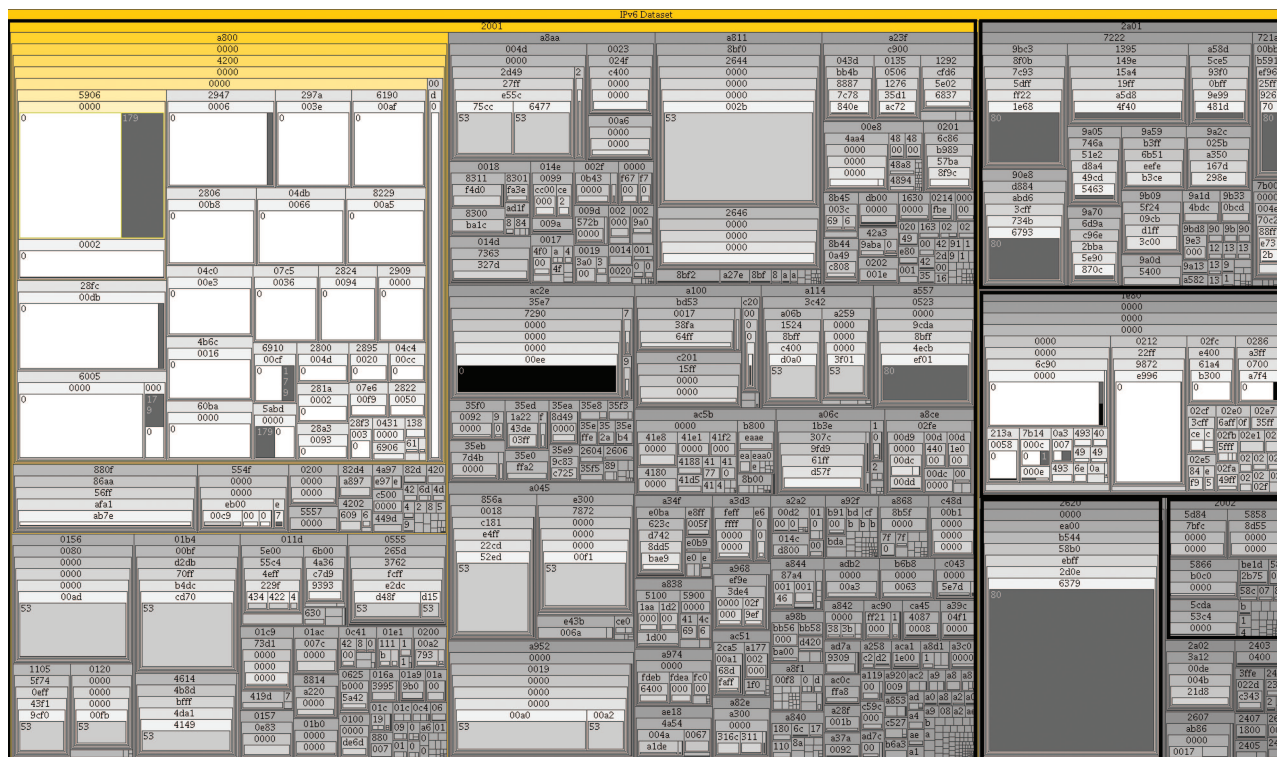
IPv6 Dataset

2001

a800
0000
4200
0000
0000
5906
0000
0
179
2947
0006
0
297a
003e
0
6190
00af
0
0002
0
2806
00b8
0
04db
0066
0
8229
00a5
0
28fc
00db
0
04c0
00e3
0
07c5
0036
0
2824
0094
0
2909
0000
0
6005
0000
0
4b6c
0016
0
6910
00cf
0
2800
004d
0
2895
0020
0
04c4
00cc
0
60ba
0000
0
5abd
0000
281a
0002
07e6
00f9
2822
0050
28a3
0093
0431
0000
6906
880f
86aa
56ff
afa1
ab7e
554f
0000
0000
eb00
00c9
0200
0000
0000
5557
0000
82d4
a897
4202
609
4a97
e97e
c500
0000
449d
82d
420

a8aa
004d
0000
2d49
27ff
e55c
75cc
53
6477
53
0023
024f
c400
0000
0000
0000
00a6
0000
0000
0018
8311
f4d0
8300
ba1c
8301
fa3e
ad1f
014e
0099
cc00
000
009a
002f
0b43
0000
0000
f67
0000
009d
572b
0000
002
000
9a0
014d
7363
327d
0017
4f0
4f
0019
3a0
0014
0020
001
ac2e
35e7
7290
0000
0000
0000
00ee
0
9
35f0
0092
0000
35ed
1a22
43de
03ff
35ea
8d49
0000
35e
c725
35e8
35e
35f
35eb
7d4b
0000
35e0
ffa2
35e9
9c83
2604
2606
a045
856a
0018
c181
e4ff
22cd
52ed
53
e300
7872
0000
0000
0000
00f1
53
e43b
006a
ce0
a952
0000
0019
0000
0000
00a0
00a2
53
53

a811
8bf0
2644
0000
0000
0000
002b
53
2646
0000
0000
0000
8bf2
a27e
8bf
a100
bd53
0017
38fa
64ff
c201
15ff
0000
0000
c20
00
00
00
ac5b
0000
41e8
0000
4180
0000
41e1
4188
41d5
41f2
0000
b800
eaae
0000
8b00
a34f
e0ba
623c
d742
8dd5
baa9
e8ff
005f
e0b9
a3d3
feff
ffff
0000
a968
ef9e
3de4
0000
a838
5100
1aa
1d00
5900
1d2
0000
a974
0000
fdeb
6400
fdea
ae18
4a54
004a
a1de
0067
a2a2
00d2
014c
d800
a844
87a4
0001
46
a8f1
a98b
bb56
a840
180
110
a23f
c900
043d
bb4b
8887
7c78
840e
0135
0506
1276
35d1
ac72
1292
cfd6
5e02
6837
00e8
4aa4
0000
0000
0000
48
0000
48a8
4894
0201
6c86
b989
57ba
8f9c
8b45
003c
69
6
db00
0000
1630
0000
0214
fbe
42a3
9aba
8b44
0a49
c808
0202
001e
a114
3c42
a06b
1524
8bff
c400
d0a0
53
a259
0000
0000
3f01
53
a557
0523
0000
9cda
8bff
4ecb
ef01
80
a06c
1b3e
307c
9fd9
61ff
d57f
a8ce
02fe
00d9
0440
00dc
00dc
00dd
a92f
b91
bd
cf
a868
8b5f
0000
c48d
00b1
0000
adb2
0000
00a3
b6b8
0000
0063
c043
0000
5e7d
a842
ac90
ca45
a39c
ffe21
4087
04f1
0008
0000
a7a
9309
c2
d2
1e00
a119
ac0c
ffa8
a28f
001b
a37a
0092

2a01
7222
9bc3
8f0b
7c93
5dff
ff22
1e68
80
1395
149e
15a4
19ff
a5d8
4f40
a58d
5ce5
93f0
0bff
9e99
481d
721e
9a05
746a
51e2
d8a4
49cd
5463
9a59
b3ff
6b51
eefe
b3ce
9a2c
025b
a350
167d
298e
90e8
d884
abd6
3cff
734b
6793
80
9a70
6d9a
c96e
2bba
5e90
870c
9b09
5f24
09cb
d1ff
3c00
9a0d
5400
9a1d
4bdc
9b33
0bcd
9bd8
9e3
9a13
a582
1e80
0000
0000
0000
0000
6c90
0000
0212
22ff
9872
e996
0
02fc
e400
61a4
b300
0286
a3ff
0700
a7f4
213a
0058
7b14
000c
0a3
007
493
40
02cf
3cff
02e0
6aff
02e7
35ff
ce
02fb
02e1
5fff
49
49
02e5
84
02fa
f9
5
49ff
000e
493
6e
2620
0000
ea00
b544
58b0
ebff
2d0e
6379
80
2002
5d84
7bfc
0000
5858
8d55
0000
5866
b0c0
0000
b1e1d
2b75
58c
5cda
53c4
0000
2a02
3a12
00de
004b
21d8
2403
0400
3ffe
022d
c343
2607
ab86
0000
0017
2407
1800
2405